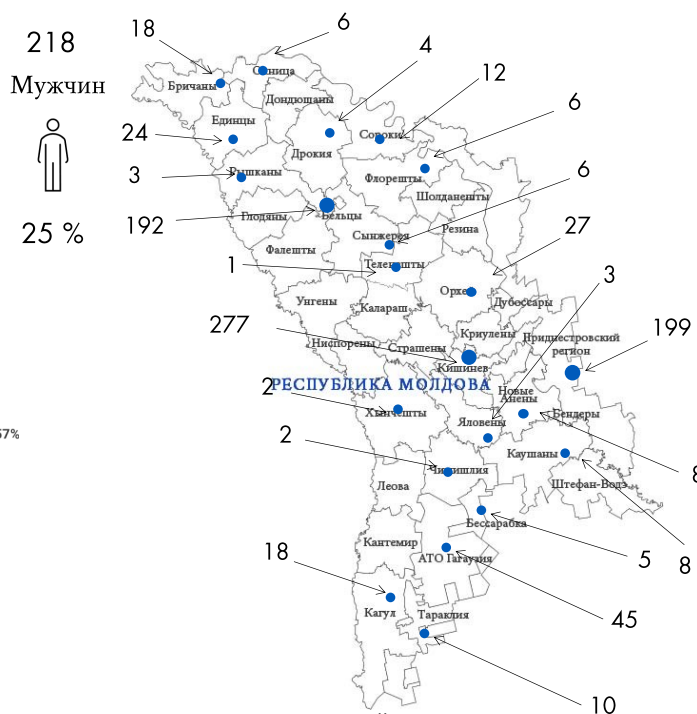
218

Мужчин

25 %

18

6

4

12

6

24

3

192

6

27

1

3

277

199

2

2

8

8

5

18

45

10

57%

Бричаны
Окница
Дондюшаны
Единцы
Дрокия
Сороки
Рышканы
Флорешты
Шолданешты
Глодяны
Бельцы
Фалешты
Сынжерея
Резина
Теленешты
Орхей
Дубоссары
Унгены
Калараш
Криулены
Ниспорены
Страшены
Кишинев
Приднестровский регион
РЕСПУБЛИКА МОЛДОВА
Новые Анены
Хынчешты
Яловены
Бендеры
Каушаны
Чимишлия
Штефан-Водэ
Леова
Бессарабка
Кантемир
АТО Гагаузия
Кагул
Тараклия